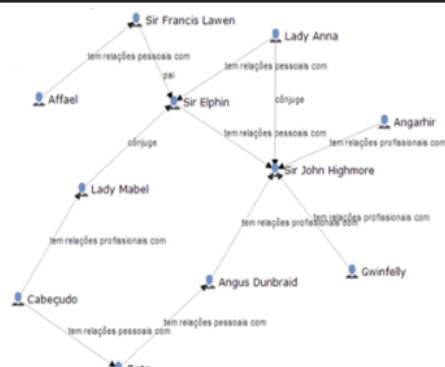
Sir Francis Lawen

tem relações pessoais com

pai

Lady Anna

tem relações pessoais com

Affael

Sir Elphin

cônjuge

tem relações pessoais com

Angarhir

tem relações profissionais com

cônjuge

Sir John Highmore

Lady Mabel

tem relações profissionais com

tem relações profissionais com

tem relações profissionais com

Angus Dunbraid

Gwinfelly

Cabeçudo

tem relações pessoais com

tem relações pessoais com

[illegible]